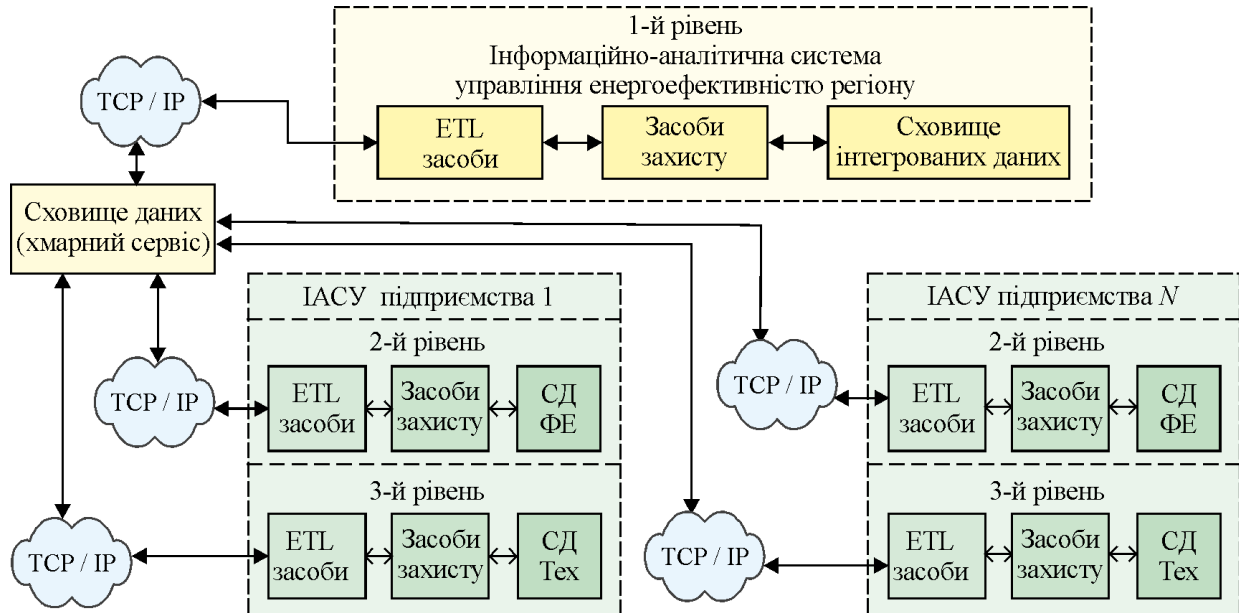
TCP / IP

1-й рівень
Інформаційно-аналітична система управління енергоефективністю регіону

ETL засоби

Засоби захисту

Сховище інтегрованих даних

Сховище даних (хмарний сервіс)

ІАСУ підприємства 1

2-й рівень

TCP / IP

ETL засоби

Засоби захисту

СД ФЕ

3-й рівень

TCP / IP

ETL засоби

Засоби захисту

СД Тех

ІАСУ підприємства $N$

TCP / IP

2-й рівень

ETL засоби

Засоби захисту

СД ФЕ

3-й рівень

TCP / IP

ETL засоби

Засоби захисту

СД Тех